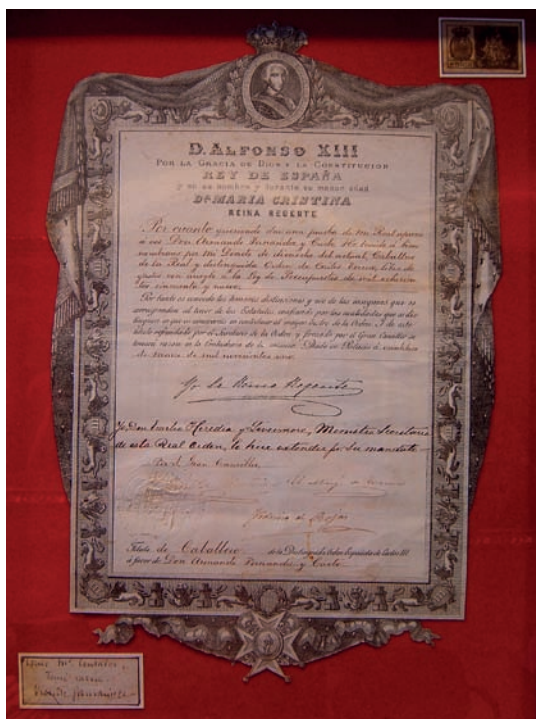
D. ALFONSO XIII
POR LA GRACIA DE DIOS Y LA CONSTITUCION
REY DE ESPAÑA
y en su nombre y durante su menor edad
Dª MARIA CRISTINA
REINA REGENTE

Por cuanto queriendo dar una prueba de Mi Real aprecio a vos Don Armando Fernandez y Costa, He tenido á bien nombraros por Mi Decreto de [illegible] del actual Caballero de la Real y distinguida Orden de Carlos Tercero, libre de gastos con arreglo á la Ley de Presupuestos de mil ochocientos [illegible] y nueve.

Por tanto os concedo los honores, distinciones y uso de las insignias que os corresponden al tenor de los Estatutos, confiando por las cualidades que os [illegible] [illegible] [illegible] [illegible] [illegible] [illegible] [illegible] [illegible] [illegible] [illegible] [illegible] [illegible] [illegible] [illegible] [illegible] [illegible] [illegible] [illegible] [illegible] Dado en Palacio á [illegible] de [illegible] de mil novecientos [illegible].

Yo la Reina Regente

Yo Don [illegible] Heredia y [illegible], Ministro Secretario de esta Real Orden, lo hice extender por su mandato.

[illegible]

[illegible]

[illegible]

Título de Caballero de la Distinguida Orden Española de Carlos III á favor de Don Armando Fernandez y Costa

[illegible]
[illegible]
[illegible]